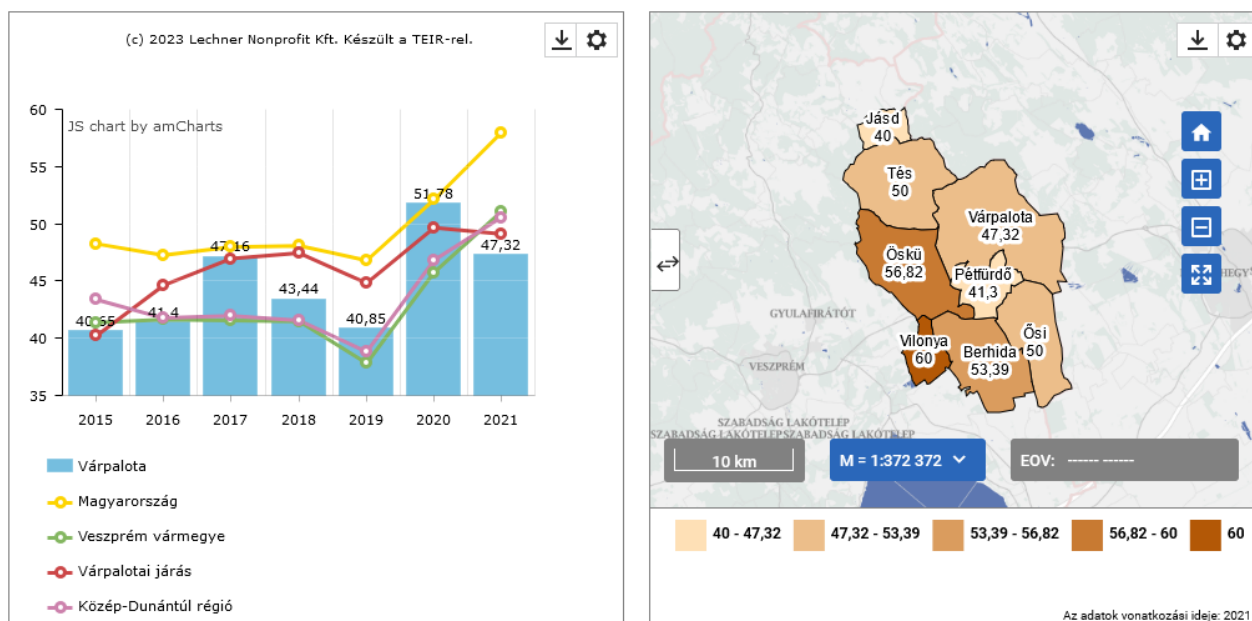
(c) 2023 Lechner Nonprofit Kft. Készült a TEIR-rel.

JS chart by amCharts

60
55
50
45
40
35

40,65
41,4
47,16
43,44
40,85
51,78
47,32

2015
2016
2017
2018
2019
2020
2021

Várpalota
Magyarország
Veszprém vármegye
Várpalotai járás
Közép-Dunántúl régió

Jásd
40
Tés
50
Várpalota
47,32
Ösků
56,82
Pétfürdő
41,3
Ősi
50
Vilonya
60
Berhida
53,39
GYULAFIRÁTÓT
VESZPRÉM
SZABADSÁG LAKÓTELEP
SZABADSÁG LAKÓTELEPSZABADSÁG LAKÓTELEP
HEGY

10 km
M = 1:372 372
EOV: ------ ------

40 - 47,32
47,32 - 53,39
53,39 - 56,82
56,82 - 60
60

Az adatok vonatkozási ideje: 2021